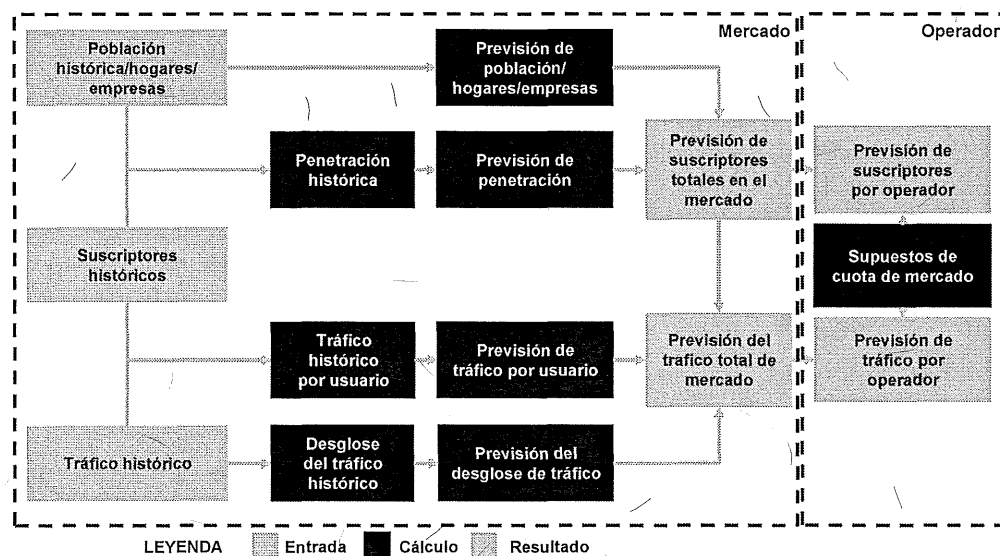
Mercado

Operador

Población histórica/hogares/ empresas

Previsión de población/ hogares/empresas

Penetración histórica

Previsión de penetración

Previsión de suscriptores totales en el mercado

Previsión de suscriptores por operador

Supuestos de cuota de mercado

Suscriptores históricos

Tráfico histórico por usuario

Previsión de tráfico por usuario

Previsión del trafico total de mercado

Previsión de tráfico por operador

Tráfico histórico

Desglose del tráfico histórico

Previsión del desglose de tráfico

LEYENDA Entrada Cálculo Resultado